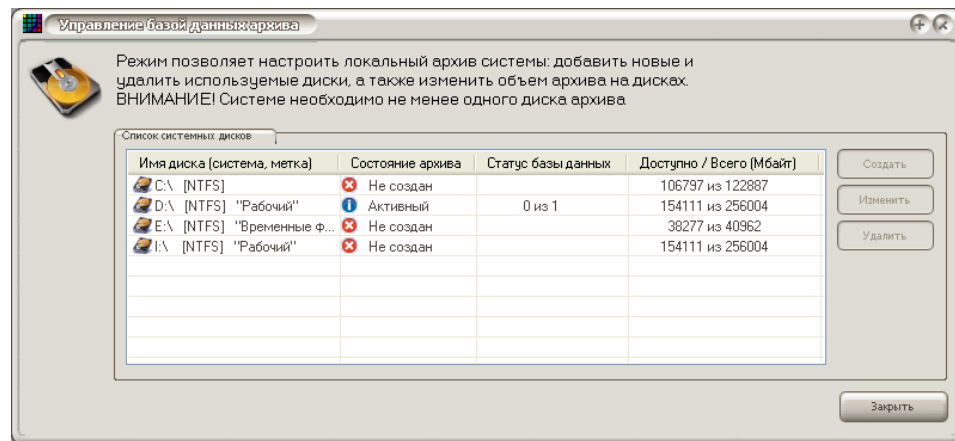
Управление базой данных архива

Режим позволяет настроить локальный архив системы: добавить новые и удалить используемые диски, а также изменить объем архива на дисках. ВНИМАНИЕ! Системе необходимо не менее одного диска архива.

Список системных дисков

| Имя диска (система, метка) | Состояние архива | Статус базы данных | Доступно / Всего (Мбайт) |
|---|---|---|---|
| C:\ [NTFS] | Не создан | | 106797 из 122887 |
| D:\ [NTFS] "Рабочий" | Активный | 0 из 1 | 154111 из 256004 |
| E:\ [NTFS] "Временные ф... | Не создан | | 38277 из 40962 |
| I:\ [NTFS] "Рабочий" | Не создан | | 154111 из 256004 |

Создать
Изменить
Удалить

Закрыть